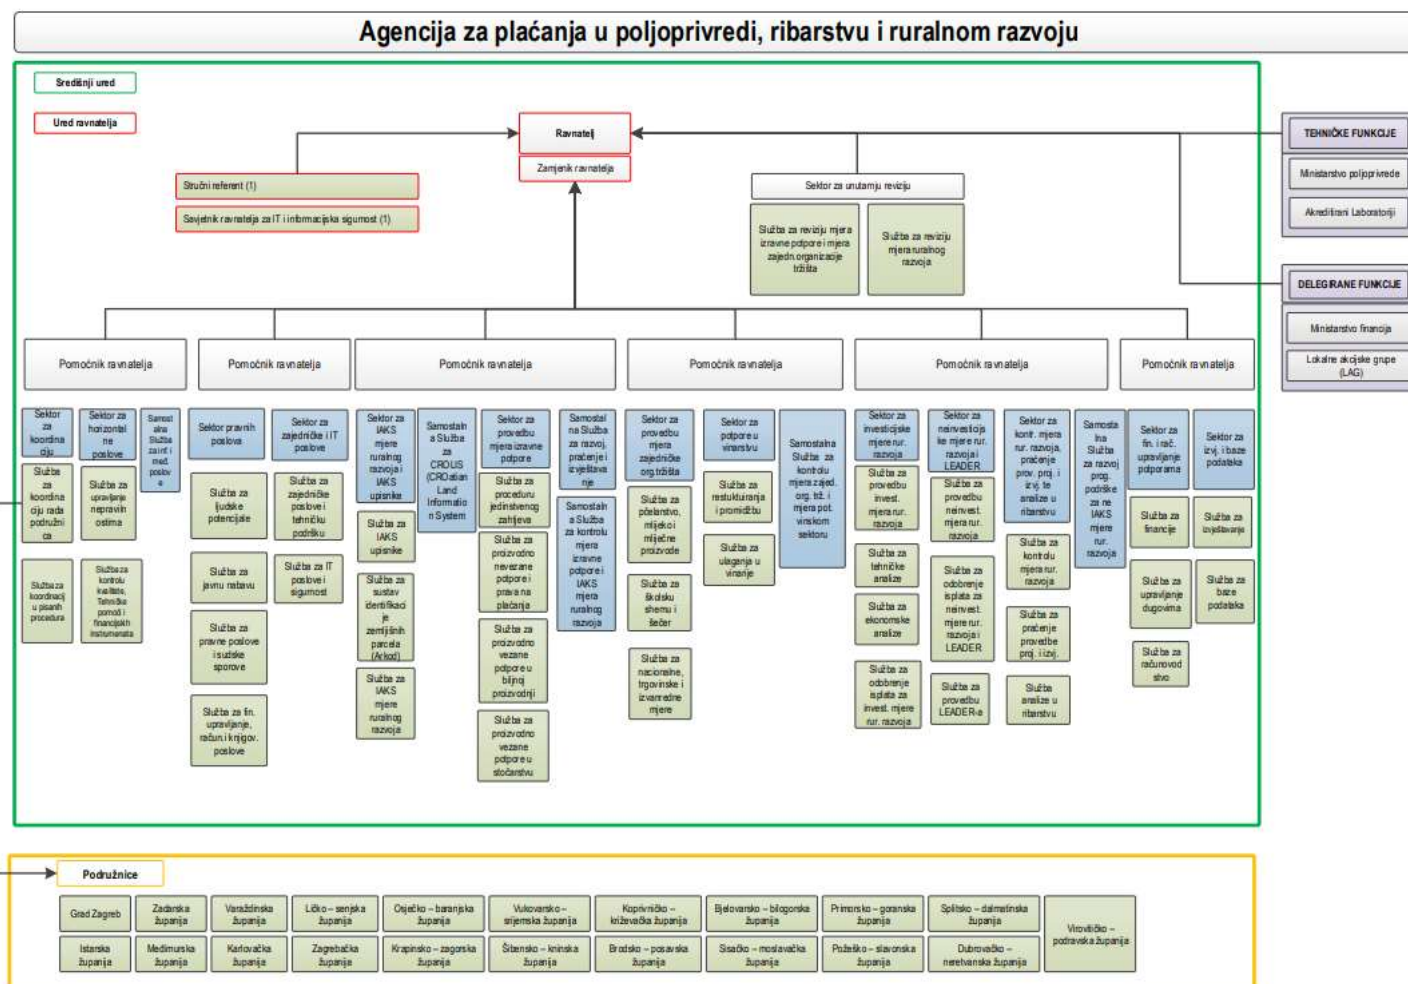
Agencija za plaćanja u poljoprivredi, ribarstvu i ruralnom razvoju

Središnji ured

Ured ravnatelja

Ravnatelj

Zamjenik ravnatelja

Stručni referent (1)

Savjetnik ravnatelja za IT i informacijsku sigurnost (1)

Sektor za unutarnju reviziju

Služba za reviziju mjera izravne potpore i mjera zajedn.organizacije tržišta

Služba za reviziju mjera ruralnog razvoja

TEHNIČKE FUNKCIJE

Ministarstvo poljoprivrede

Akreditirani Laboratoriji

DELEGIRANE FUNKCIJE

Ministarstvo financija

Lokalne akcijske grupe (LAG)

Pomoćnik ravnatelja

Pomoćnik ravnatelja

Pomoćnik ravnatelja

Pomoćnik ravnatelja

Pomoćnik ravnatelja

Pomoćnik ravnatelja

Sektor za koordinaciju

Služba za koordinaciju rada podružnica

Služba za koordinaciju i pisanih procedura

Sektor za horizontalne poslove

Služba za upravljanje nepravilnostima

Služba za kontrolu kvalitete, Tehnička pomoć i financijskih instrumenata

Samostalna Služba za interne poslove

Sektor pravnih poslova

Služba za ljudske potencijale

Služba za javnu nabavu

Služba za pravne poslove i sudske sporove

Služba za fin. upravljanje, račun.i knjigov. poslove

Sektor za zajedničke i IT poslove

Služba za zajedničke poslove i tehničku podršku

Služba za IT poslove i sigurnost

Sektor za IAKS mjere ruralnog razvoja i IAKS upisnike

Služba za IAKS upisnike

Služba za sustav identifikacije zemljišnih parcela (Arkod)

Služba za IAKS mjere ruralnog razvoja

Samostalna Služba za CROUS (CROatian Land Information System

Sektor za provedbu mjera izravne potpore

Služba za proceduru jedinstvenog zahtjeva

Služba za proizvodno nevezane potpore i prava na plaćanja

Služba za proizvodno vezane potpore u biljnoj proizvodnji

Služba za proizvodno vezane potpore u stočarstvu

Samostalna Služba za razvoj, praćenje i izvještavanje

Samostalna Služba za kontrolu mjera izravne potpore i IAKS mjera ruralnog razvoja

Sektor za provedbu mjera zajedničke org.tržišta

Služba za pčelarstvo, mlijeko i mliječne proizvode

Služba za školsku shemu i šećer

Služba za nacionalne, trgovinske i izvanredne mjere

Sektor za potpore u vinarstvu

Služba za restrukturiranja i promidžbu

Služba za ulaganja u vinarije

Samostalna Služba za kontrolu mjera zajed. org. trž. i mjera pot. vinskom sektoru

Sektor za investicijske mjere rur. razvoja

Služba za provedbu invest. mjera rur. razvoja

Služba za tehničke analize

Služba za ekonomske analize

Služba za odobrenje isplata za invest. mjere rur. razvoja

Sektor za neinvesticijske mjere rur. razvoja i LEADER

Služba za provedbu neinvest. mjera rur. razvoja

Služba za odobrenje isplata za neinvest. mjere rur. razvoja i LEADER

Služba za provedbu LEADER-a

Sektor za kont. mjera rur. razvoja, praćenje prov. proj. i izvj. te analize u ribarstvu

Služba za kontrolu mjera rur. razvoja

Služba za praćenje provedbe proj. i izvj.

Služba analize u ribarstvu

Samostalna Služba za razvoj prog. podrške za ne IAKS mjere rur. razvoja

Sektor za fin. i rač. upravljanje potporama

Služba za financije

Služba za upravljanje dugovima

Služba za računovodstvo

Sektor za izvj. i baze podataka

Služba za izvještavanje

Služba za baze podataka

Podružnice

Grad Zagreb
Zadarska županija
Varaždinska županija
Ličko – senjska županija
Osječko – baranjska županija
Vukovarsko – srijemska županija
Koprivničko – križevačka županija
Bjelovarsko – bilogorska županija
Primorsko – goranska županija
Splitsko – dalmatinska županija
Virovitičko – podravska županija
Istarska županija
Međimurska županija
Karlovačka županija
Zagrebačka županija
Krapinsko – zagorska županija
Šibensko – kninska županija
Brodsko – posavska županija
Sisačko – moslavačka županija
Požeško – slavonska županija
Dubrovačko – neretvanska županija